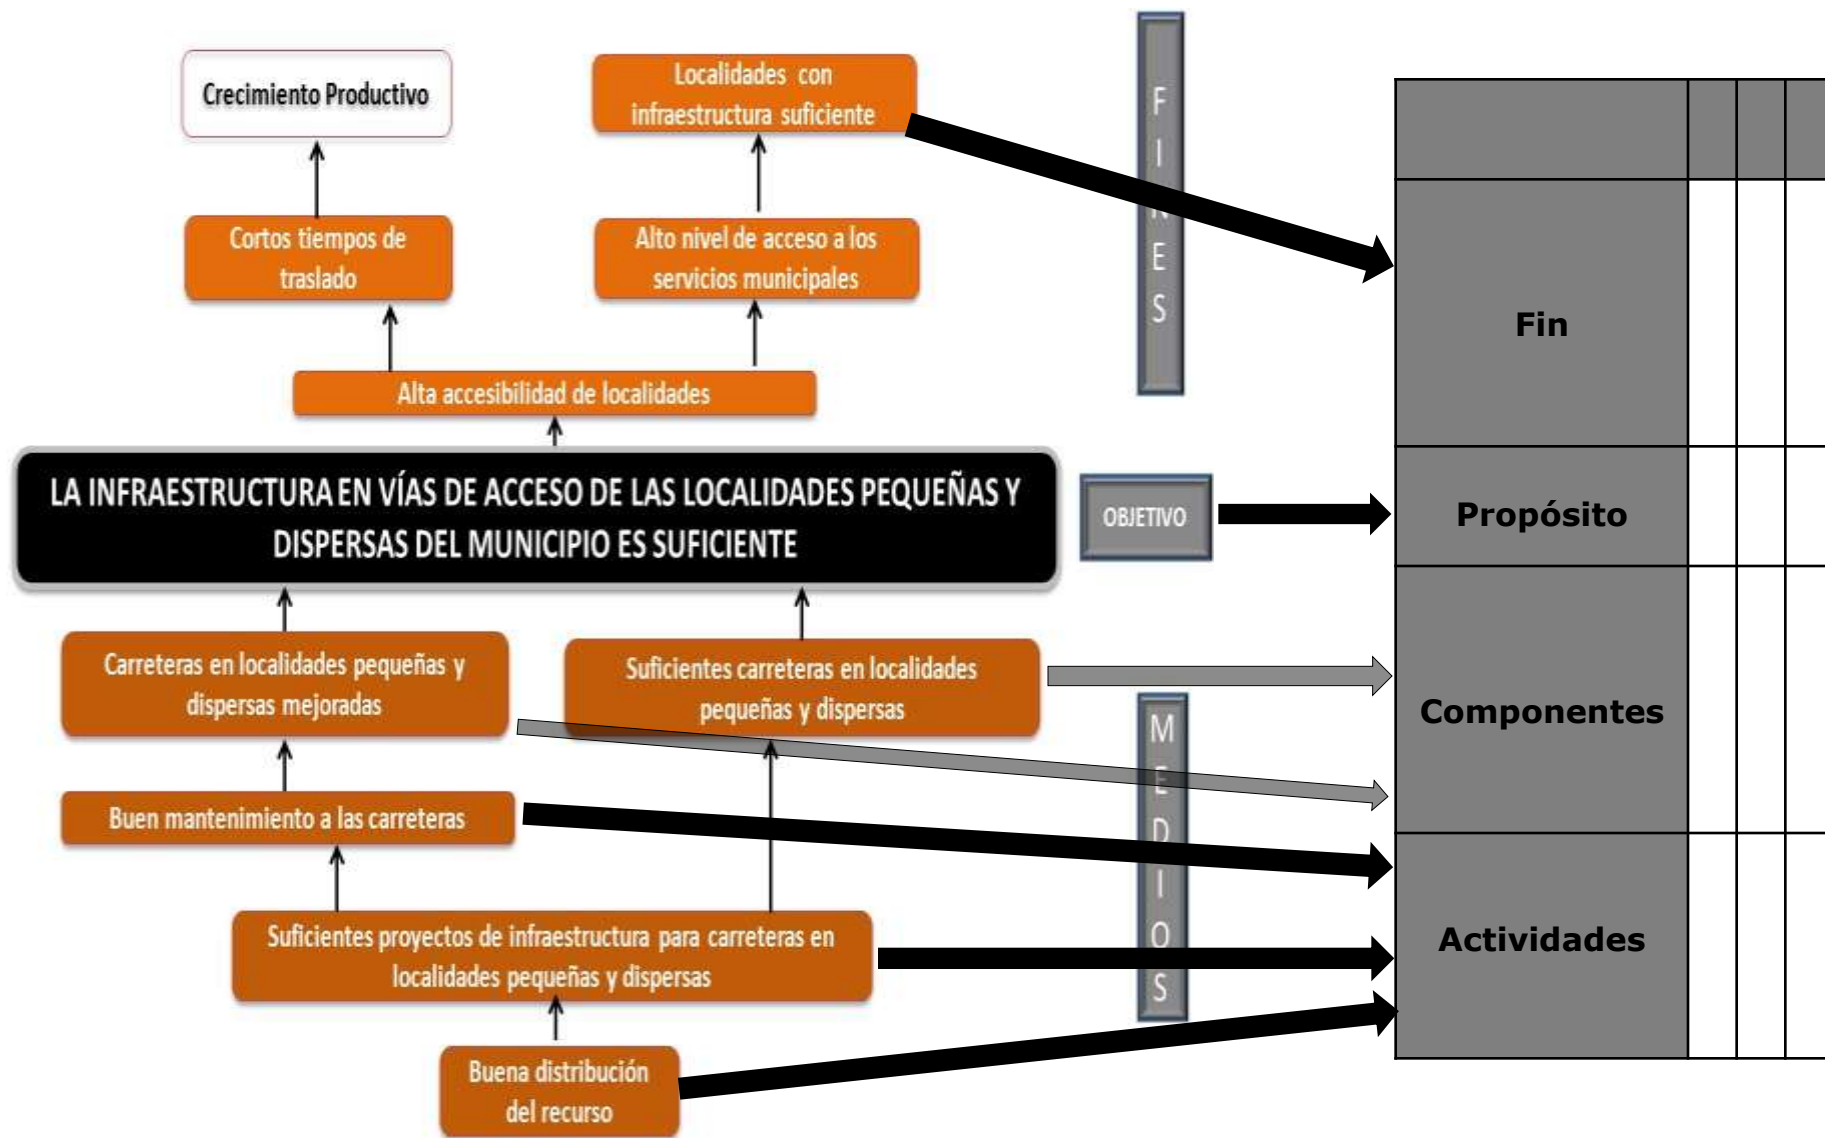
Crecimiento Productivo

Localidades con infraestructura suficiente

Cortos tiempos de traslado

Alto nivel de acceso a los servicios municipales

Alta accesibilidad de localidades

FINES

LA INFRAESTRUCTURA EN VÍAS DE ACCESO DE LAS LOCALIDADES PEQUEÑAS Y DISPERSAS DEL MUNICIPIO ES SUFICIENTE

OBJETIVO

Carreteras en localidades pequeñas y dispersas mejoradas

Suficientes carreteras en localidades pequeñas y dispersas

Buen mantenimiento a las carreteras

Suficientes proyectos de infraestructura para carreteras en localidades pequeñas y dispersas

Buena distribución del recurso

MEDIOS

| | | | |
|---|---|---|---|
| Fin | | | |
| Propósito | | | |
| Componentes | | | |
| Actividades | | | |